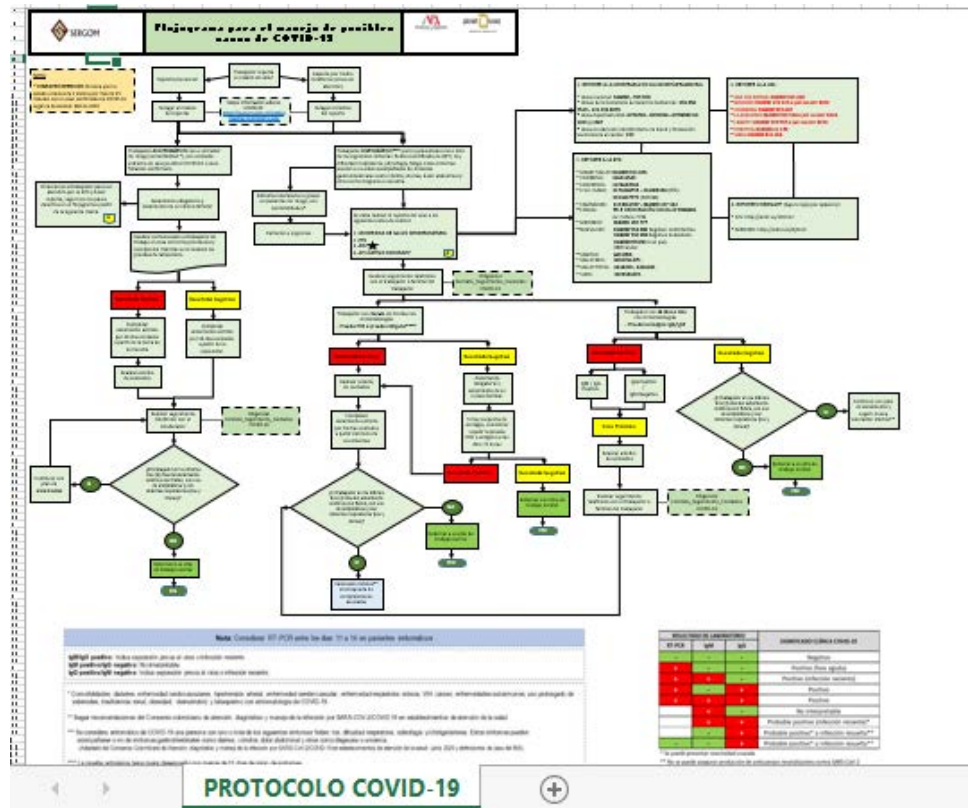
SERGOM

Flujograma para el manejo de posibles casos de COVID-19

Resultado Positivo

Resultado Negativo

Resultado Positivo

Resultado Negativo

Resultado Positivo

Resultado Negativo

Resultado Positivo

Resultado Negativo

Resultado Positivo

Resultado Negativo

SI

NO

SI

NO

SI

NO

FIN

FIN

FIN

FIN

FIN

Nota: Consultar RT-PCR entre los días 11 a 14 en pacientes sintomáticos

IgM/IgG positivo: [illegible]
IgM positivo/IgG negativo: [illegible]
IgG positivo/IgM negativo: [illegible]

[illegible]

RESULTADOS DE LABORATORIO

SIGNIFICADO CLÍNICA COVID-19

RT-PCR | IgM | IgG

Negativo

Positivo (fase aguda)

Positivo (infección reciente)

Positivo

Positivo

No interpretable

Probable positivo (infección reciente)*

Probable positivo* o infección resuelta**

Probable positivo** o infección resuelta**

PROTOCOLO COVID-19